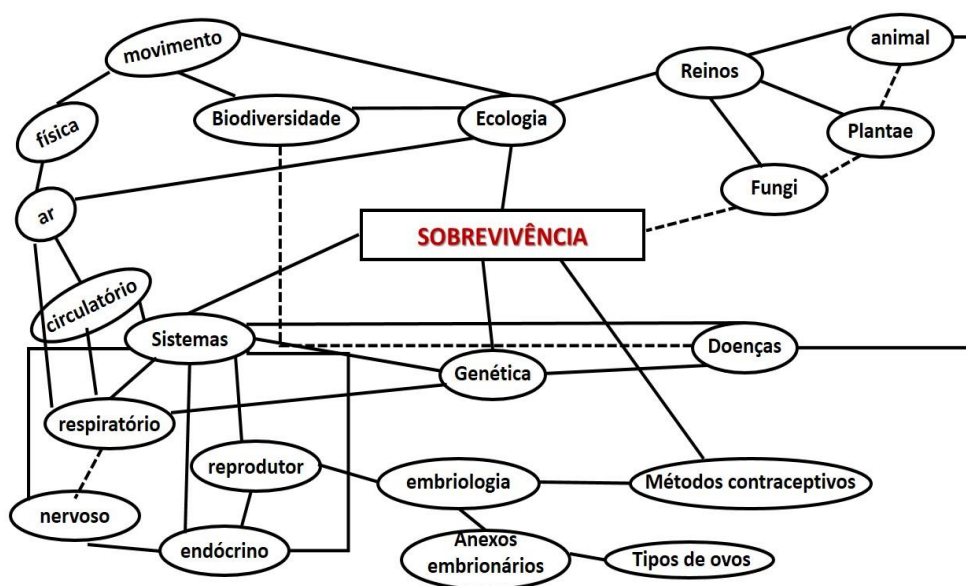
movimento

animal

Reinos

física

Biodiversidade

Ecologia

Plantae

Fungi

ar

SOBREVIVÊNCIA

circulatório

Sistemas

Doenças

Genética

respiratório

reprodutor

embriologia

Métodos contraceptivos

nervoso

endócrino

Anexos embrionários

Tipos de ovos